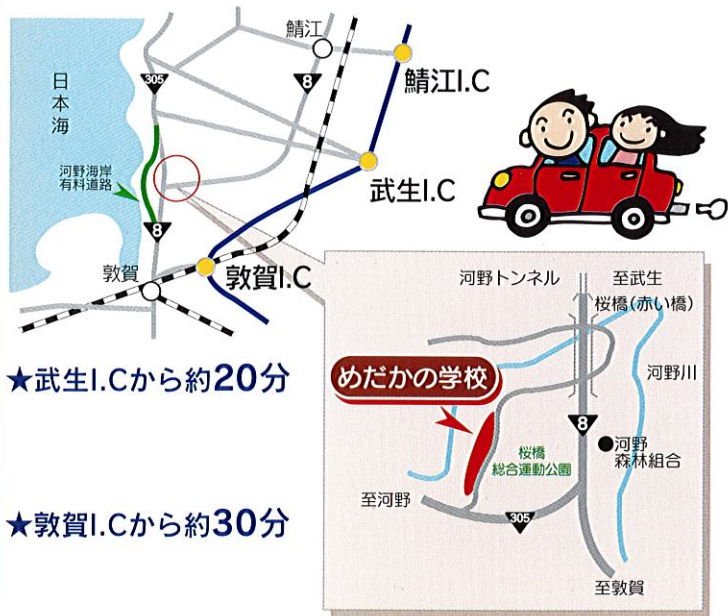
鯖江
日本海
305
8
鯖江I.C
河野海岸有料道路
武生I.C
8
敦賀
敦賀I.C

★武生I.Cから約20分

★敦賀I.Cから約30分

河野トンネル
至武生
桜橋(赤い橋)
河野川
めだかの学校
8
河野森林組合
桜橋総合運動公園
至河野
305
至敦賀